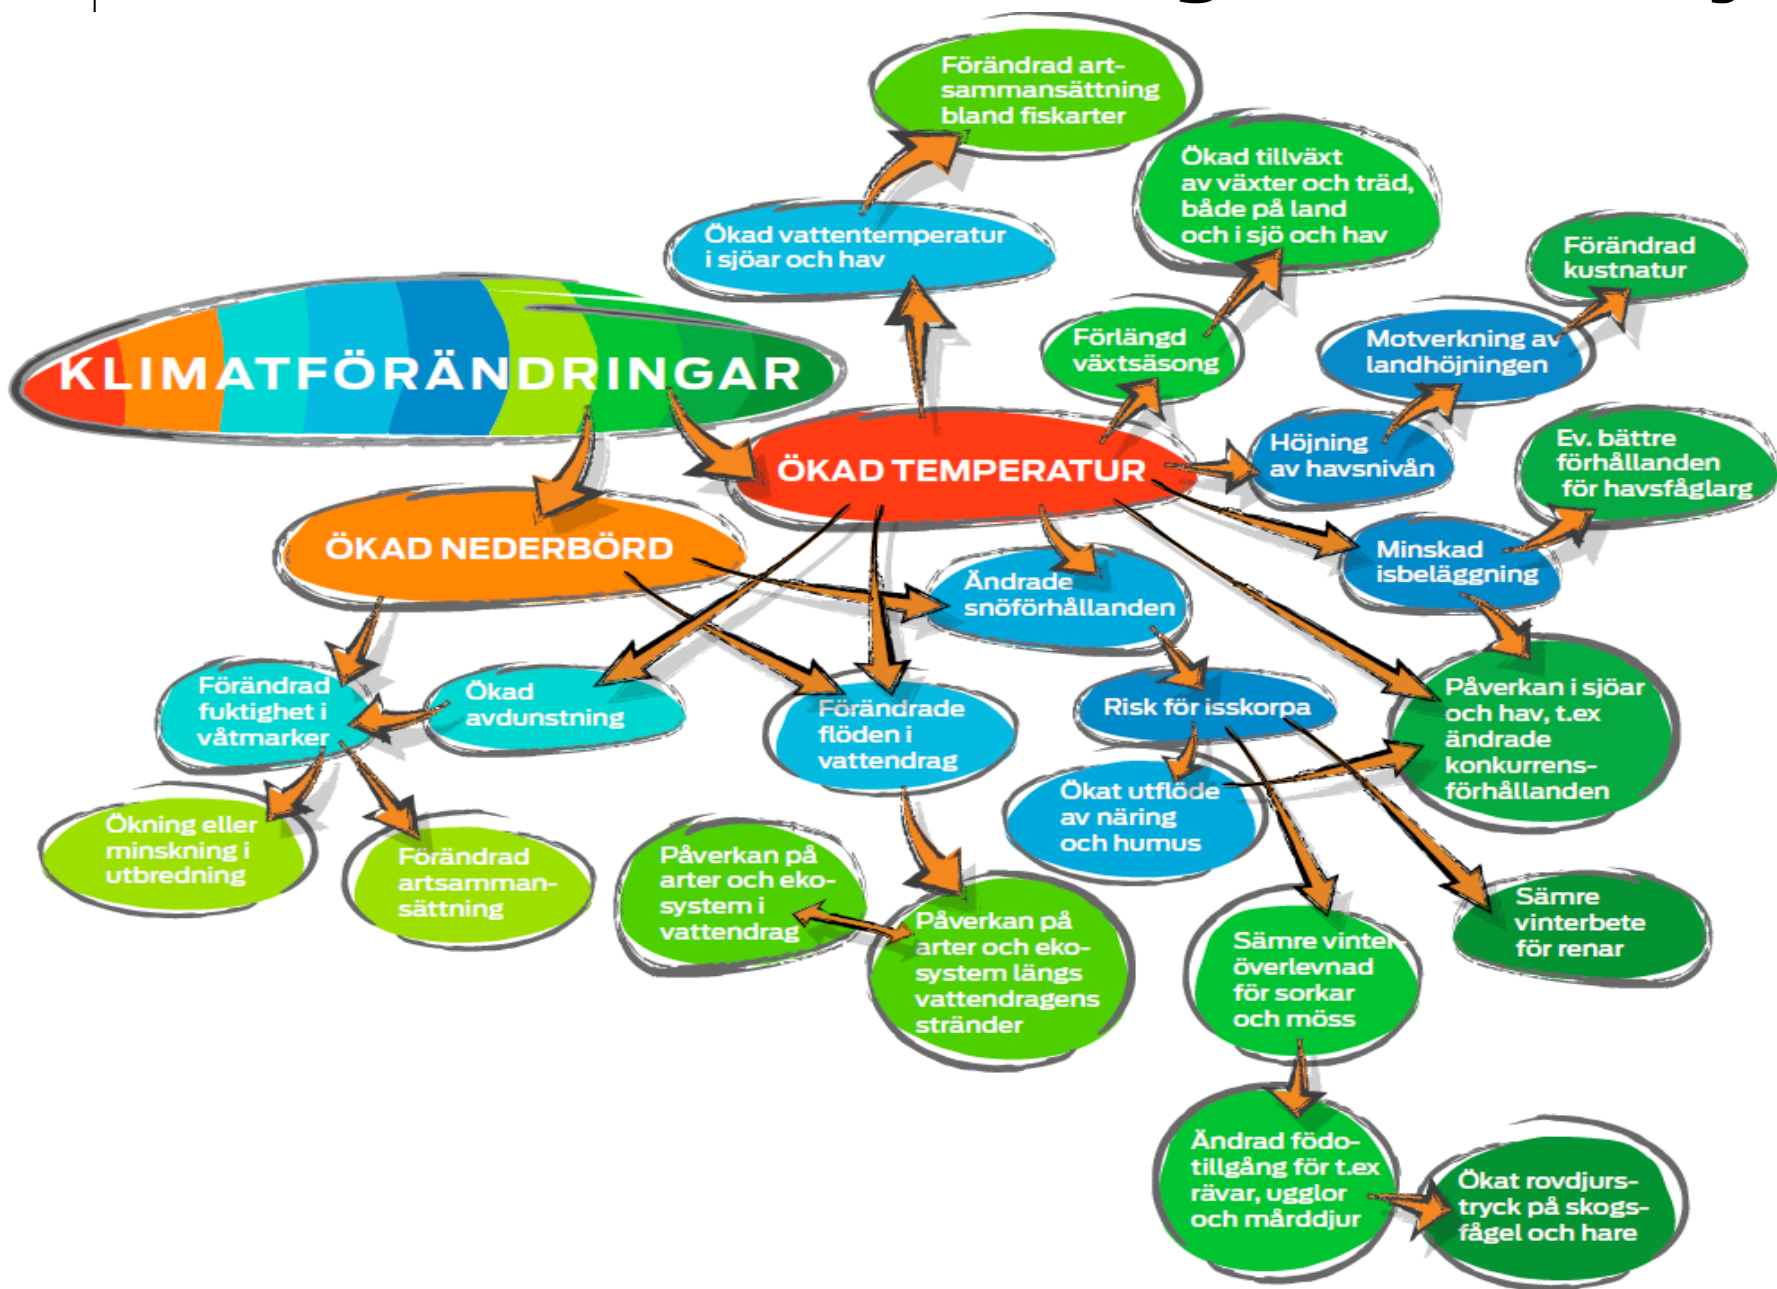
Förändrad artsammansättning bland fiskarter

Ökad tillväxt av växter och träd, både på land och i sjö och hav

Ökad vattentemperatur i sjöar och hav

Förändrad kustnatur

KLIMATFÖRÄNDRINGAR

Förlängd växtsäsong

Motverkning av landhöjningen

Höjning av havsnivån

Ev. bättre förhållanden för havsfåglarg

ÖKAD TEMPERATUR

ÖKAD NEDERBÖRD

Minskad isbeläggning

Ändrade snöförhållanden

Förändrad fuktighet i våtmarker

Ökad avdunstning

Förändrade flöden i vattendrag

Risk för isskorpa

Påverkan i sjöar och hav, t.ex ändrade konkurrensförhållanden

Ökat utflöde av näring och humus

Ökning eller minskning i utbredning

Förändrad artsammansättning

Påverkan på arter och ekosystem i vattendrag

Påverkan på arter och ekosystem längs vattendragens stränder

Sämre vinteröverlevnad för sorkar och möss

Sämre vinterbete för renar

Ändrad födotillgång för t.ex rävar, ugglor och mårddjur

Ökat rovdjurstryck på skogsfågel och hare